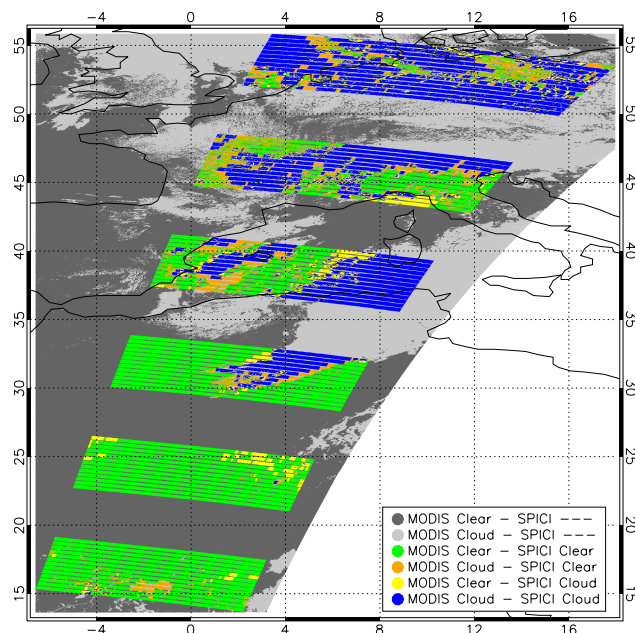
-4 0 4 8 12 16

55 50 45 40 35 30 25 20 15

55 50 45 40 35 30 25 20 15

MODIS Clear – SPICI ---
MODIS Cloud – SPICI ---
MODIS Clear – SPICI Clear
MODIS Cloud – SPICI Clear
MODIS Clear – SPICI Cloud
MODIS Cloud – SPICI Cloud

-4 0 4 8 12 16